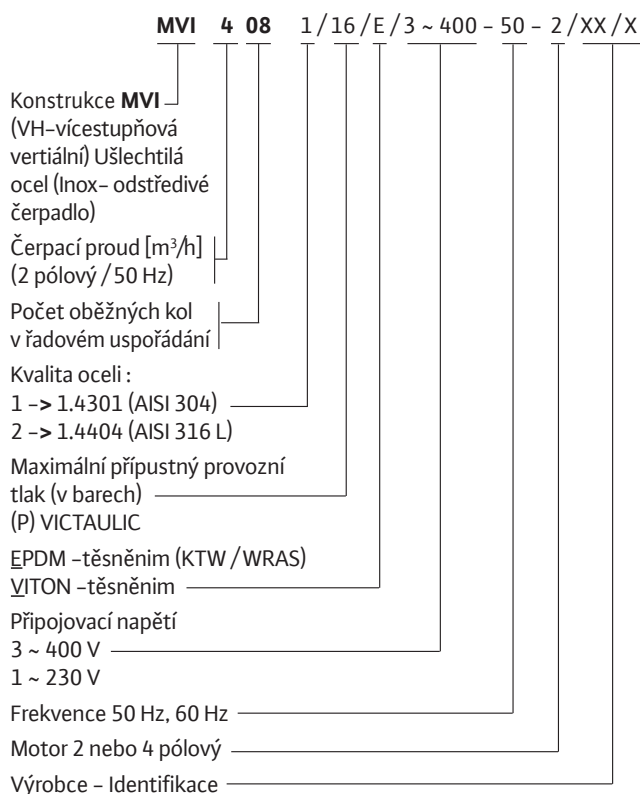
**MVI 4 08** 1 / 16 / E / 3 ~ 400 – 50 – 2 / XX / X

Konstrukce **MVI** (VH–vícestupňová vertiální) Ušlechtilá ocel (Inox– odstředivé čerpadlo)

Čerpací proud [$m^3/h$] (2 pólový / 50 Hz)

Počet oběžných kol v řadovém uspořádání

Kvalita oceli :
1 **->** 1.4301 (AISI 304)
2 **->** 1.4404 (AISI 316 L)

Maximální přípustný provozní tlak (v barech)
(P) VICTAULIC

EPDM –těsněním (KTW / WRAS)
VITON –těsněním

Připojovací napětí
3 ~ 400 V
1 ~ 230 V

Frekvence 50 Hz, 60 Hz

Motor 2 nebo 4 pólový

Výrobce – Identifikace